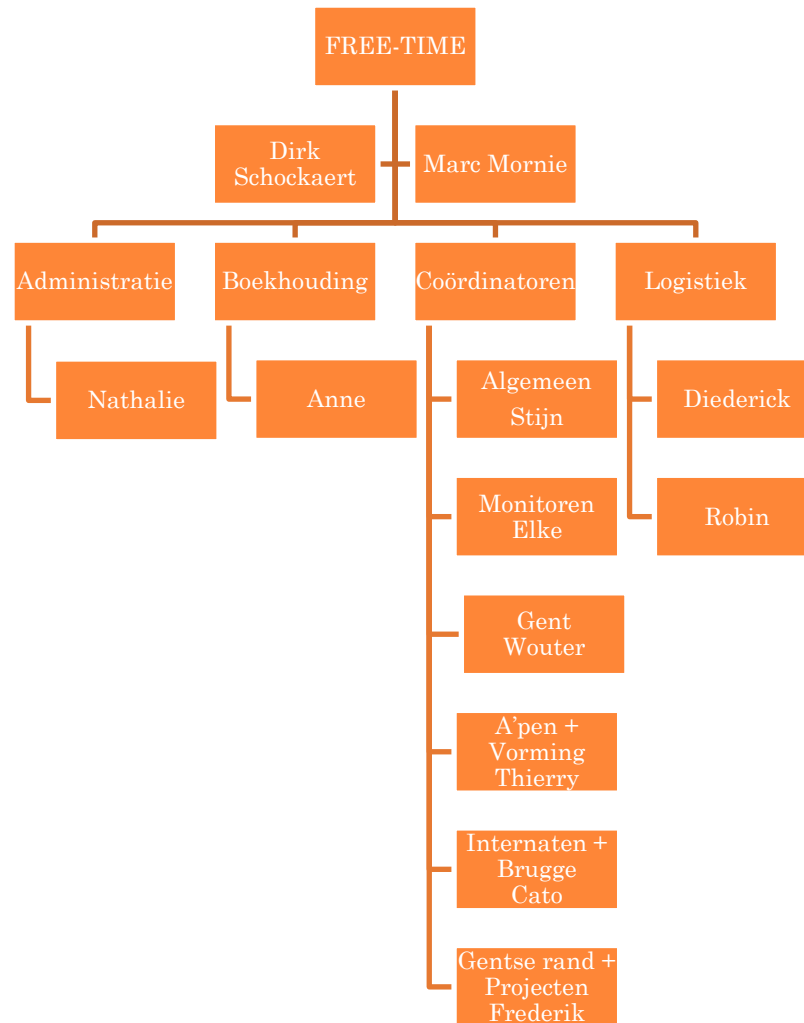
FREE-TIME

Dirk Schockaert

Marc Mornie

Administratie

Nathalie

Boekhouding

Anne

Coördinatoren

Algemeen Stijn

Monitoren Elke

Gent Wouter

A'pen + Vorming Thierry

Internaten + Brugge Cato

Gentse rand + Projecten Frederik

Logistiek

Diederick

Robin